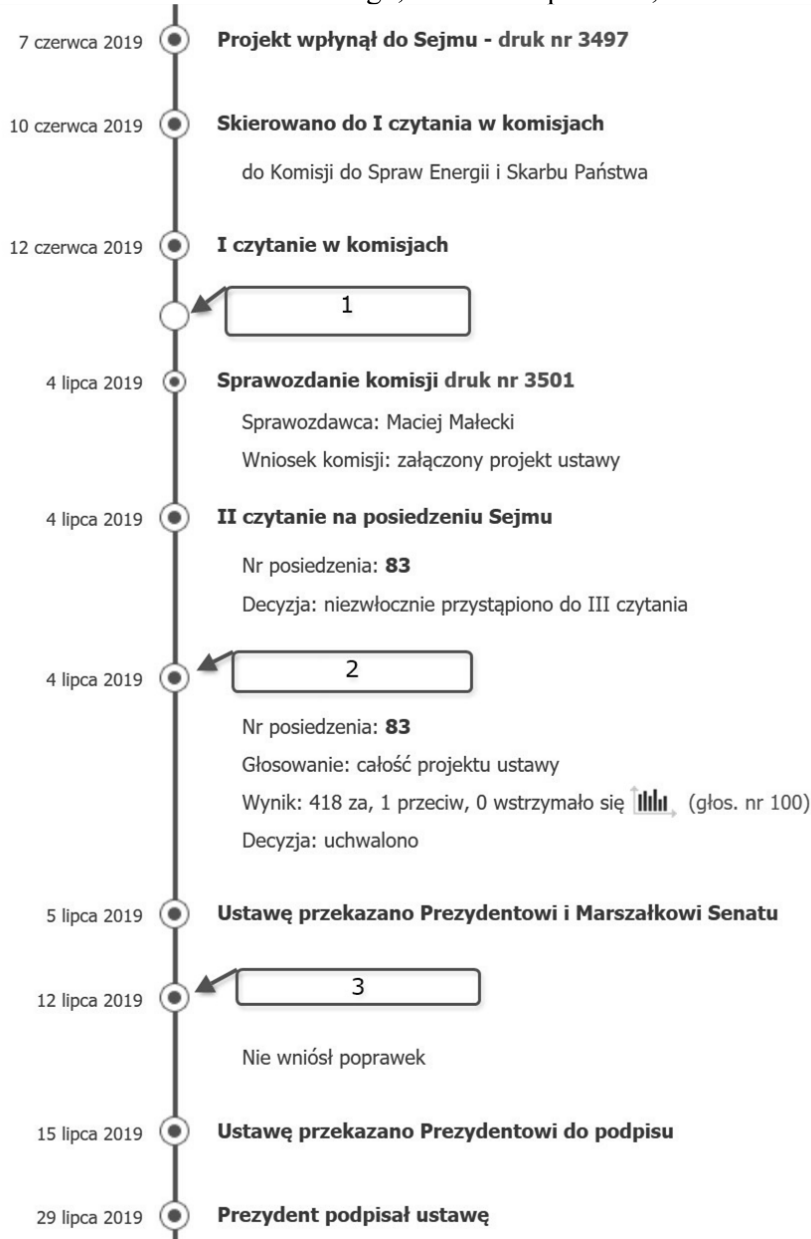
7 czerwca 2019 **Projekt wpłynął do Sejmu - druk nr 3497**

10 czerwca 2019 **Skierowano do I czytania w komisjach**

do Komisji do Spraw Energii i Skarbu Państwa

12 czerwca 2019 **I czytanie w komisjach**

1

4 lipca 2019 **Sprawozdanie komisji druk nr 3501**

Sprawozdawca: Maciej Małecki

Wniosek komisji: załączony projekt ustawy

4 lipca 2019 **II czytanie na posiedzeniu Sejmu**

Nr posiedzenia: **83**

Decyzja: niezwłocznie przystąpiono do III czytania

4 lipca 2019 2

Nr posiedzenia: **83**

Głosowanie: całość projektu ustawy

Wynik: 418 za, 1 przeciw, 0 wstrzymało się (głos. nr 100)

Decyzja: uchwalono

5 lipca 2019 **Ustawę przekazano Prezydentowi i Marszałkowi Senatu**

12 lipca 2019 3

Nie wniósł poprawek

15 lipca 2019 **Ustawę przekazano Prezydentowi do podpisu**

29 lipca 2019 **Prezydent podpisał ustawę**